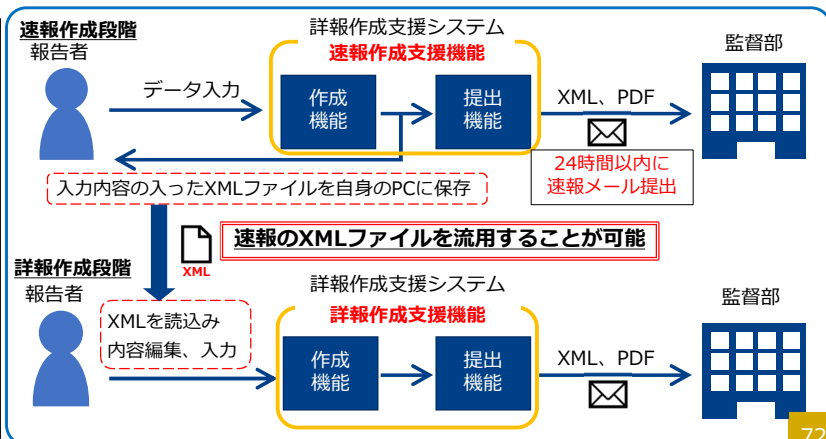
速報作成段階
報告者

データ入力

詳報作成支援システム
速報作成支援機能

作成機能

提出機能

XML、PDF

監督部

24時間以内に速報メール提出

入力内容の入ったXMLファイルを自身のPCに保存

XML

速報のXMLファイルを流用することが可能

詳報作成段階
報告者

XMLを読込み
内容編集、入力

詳報作成支援システム
詳報作成支援機能

作成機能

提出機能

XML、PDF

監督部

72